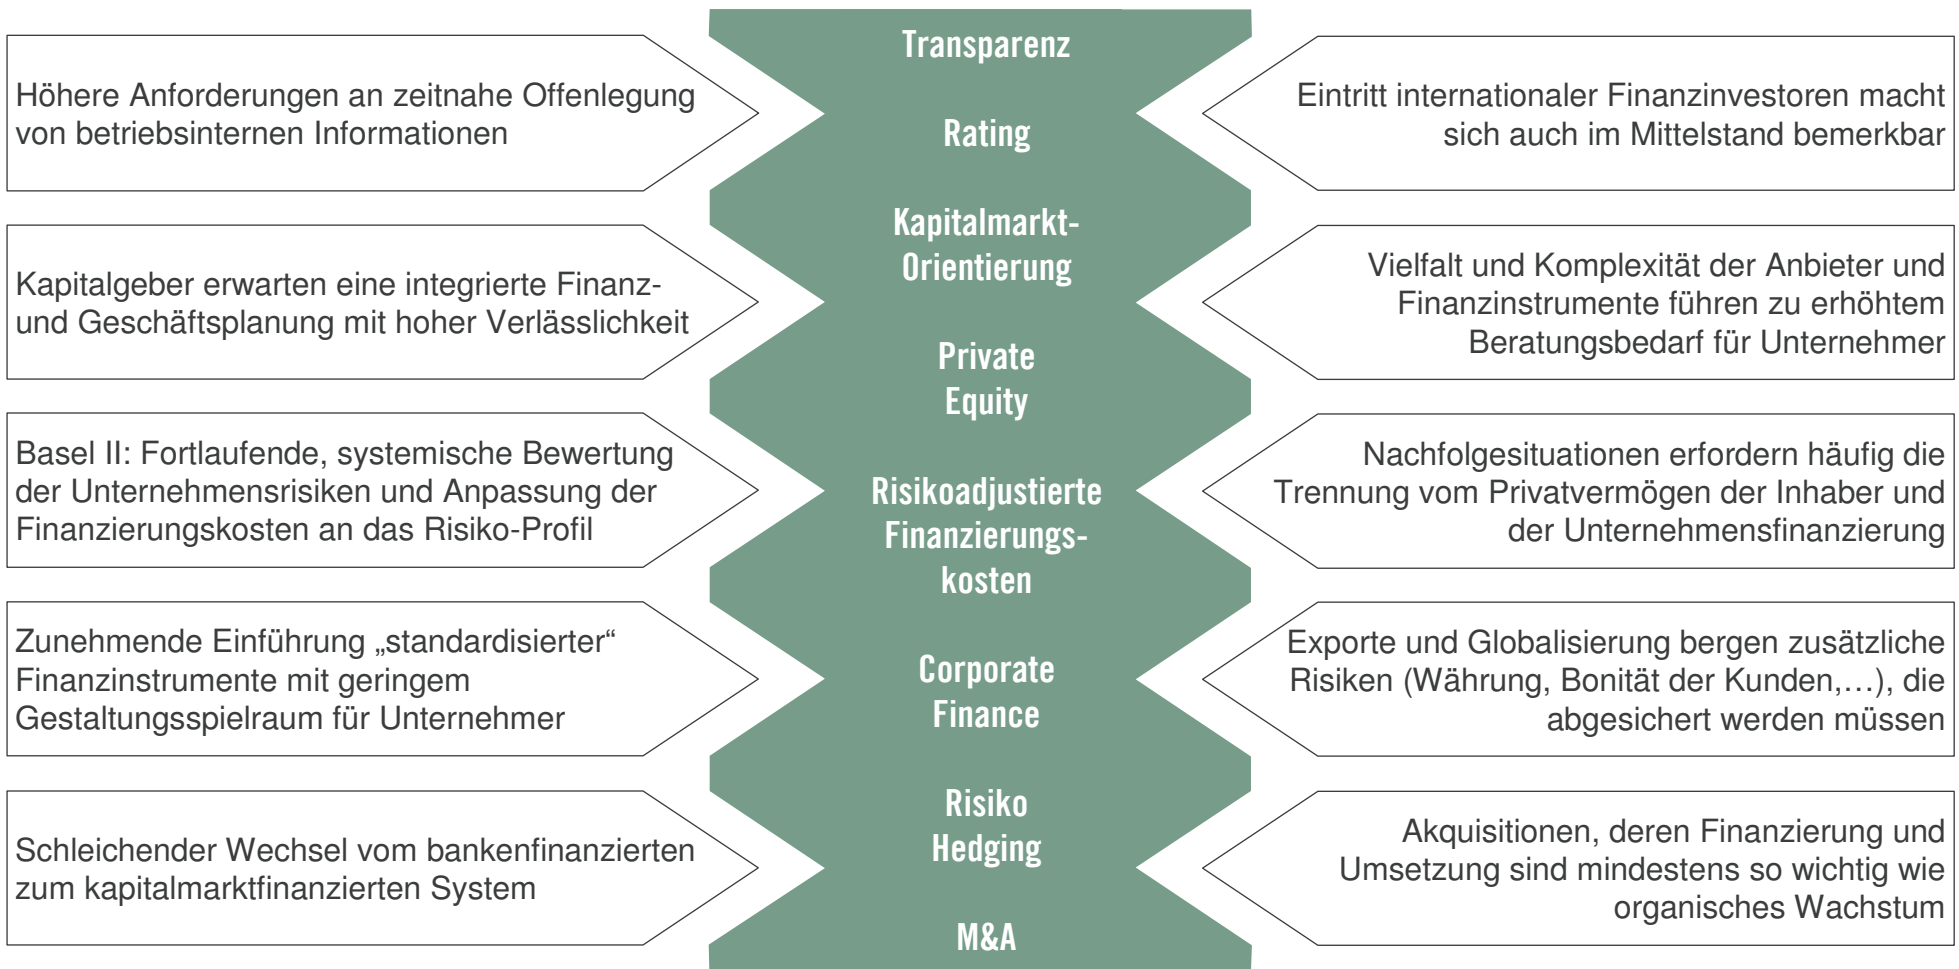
Transparenz

Höhere Anforderungen an zeitnahe Offenlegung von betriebsinternen Informationen

Rating

Eintritt internationaler Finanzinvestoren macht sich auch im Mittelstand bemerkbar

Kapitalmarkt-Orientierung

Kapitalgeber erwarten eine integrierte Finanz- und Geschäftsplanung mit hoher Verlässlichkeit

Vielfalt und Komplexität der Anbieter und Finanzinstrumente führen zu erhöhtem Beratungsbedarf für Unternehmer

Private Equity

Basel II: Fortlaufende, systemische Bewertung der Unternehmensrisiken und Anpassung der Finanzierungskosten an das Risiko-Profil

Risikoadjustierte Finanzierungskosten

Nachfolgesituationen erfordern häufig die Trennung vom Privatvermögen der Inhaber und der Unternehmensfinanzierung

Zunehmende Einführung „standardisierter" Finanzinstrumente mit geringem Gestaltungsspielraum für Unternehmer

Corporate Finance

Exporte und Globalisierung bergen zusätzliche Risiken (Währung, Bonität der Kunden,…), die abgesichert werden müssen

Risiko Hedging

Schleichender Wechsel vom bankenfinanzierten zum kapitalmarktfinanzierten System

Akquisitionen, deren Finanzierung und Umsetzung sind mindestens so wichtig wie organisches Wachstum

M&A